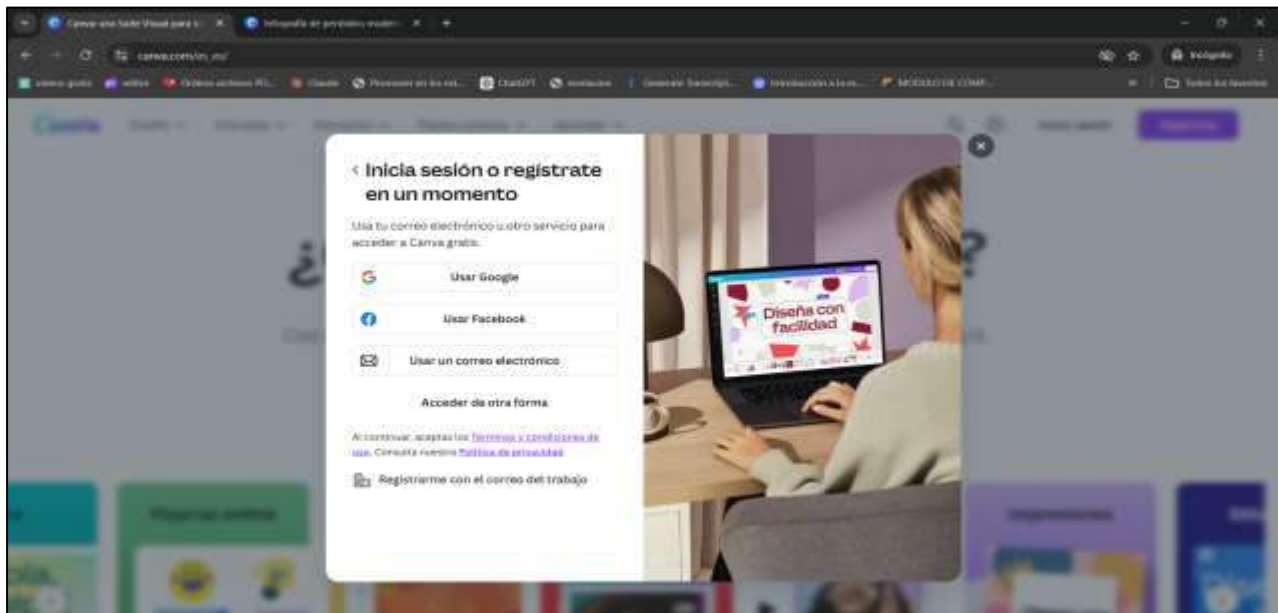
Canva: una Suite Visual para t... | Infografía en portátiles moder...

canva.com/es_es/

Incógnito

Todos los favoritos

Canva

< Inicia sesión o regístrate en un momento

Usa tu correo electrónico u otro servicio para acceder a Canva gratis.

Usar Google

Usar Facebook

Usar un correo electrónico

Acceder de otra forma

Al continuar, aceptas los Términos y condiciones de uso. Consulta nuestra Política de privacidad.

Registrarme con el correo del trabajo

Diseña con facilidad

Registrarte

Iniciar sesión

Páginas web

Ingenieros